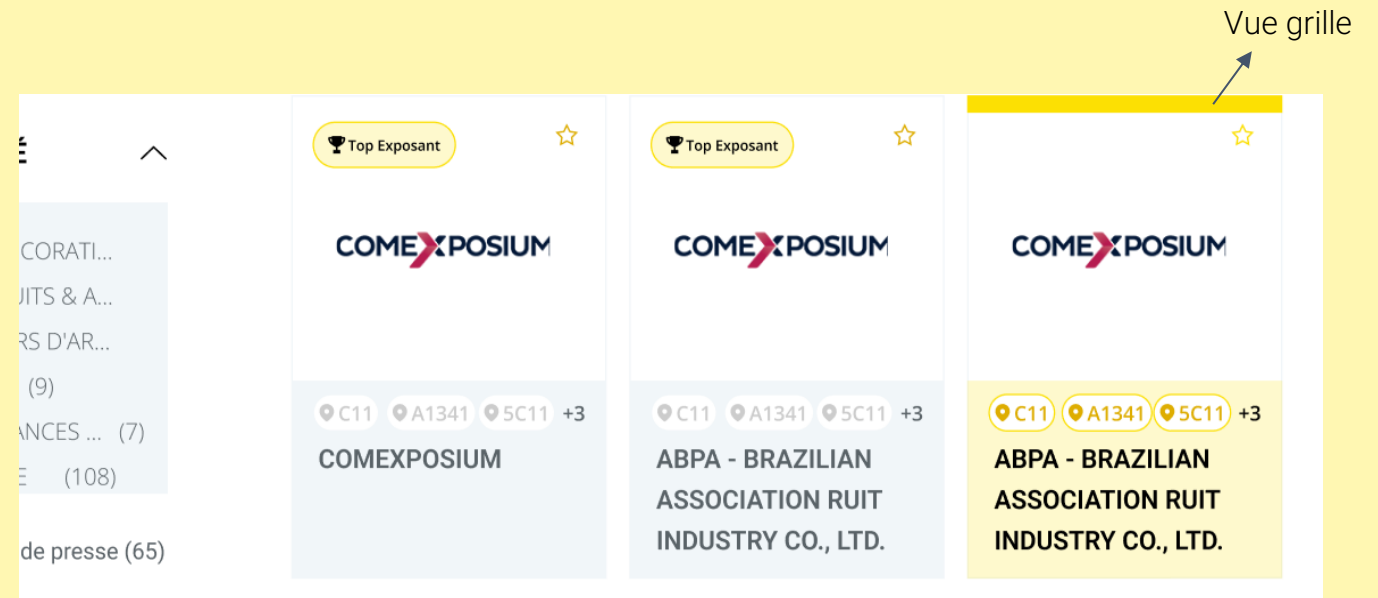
Vue grille

CORATI...
UITS & A...
RS D'AR...
(9)
ANCES ... (7)
E (108)
de presse (65)

Top Exposant
COMEXPOSIUM
C11 A1341 5C11 +3
COMEXPOSIUM

Top Exposant
COMEXPOSIUM
C11 A1341 5C11 +3
ABPA - BRAZILIAN ASSOCIATION RUIT INDUSTRY CO., LTD.

COMEXPOSIUM
C11 A1341 5C11 +3
ABPA - BRAZILIAN ASSOCIATION RUIT INDUSTRY CO., LTD.